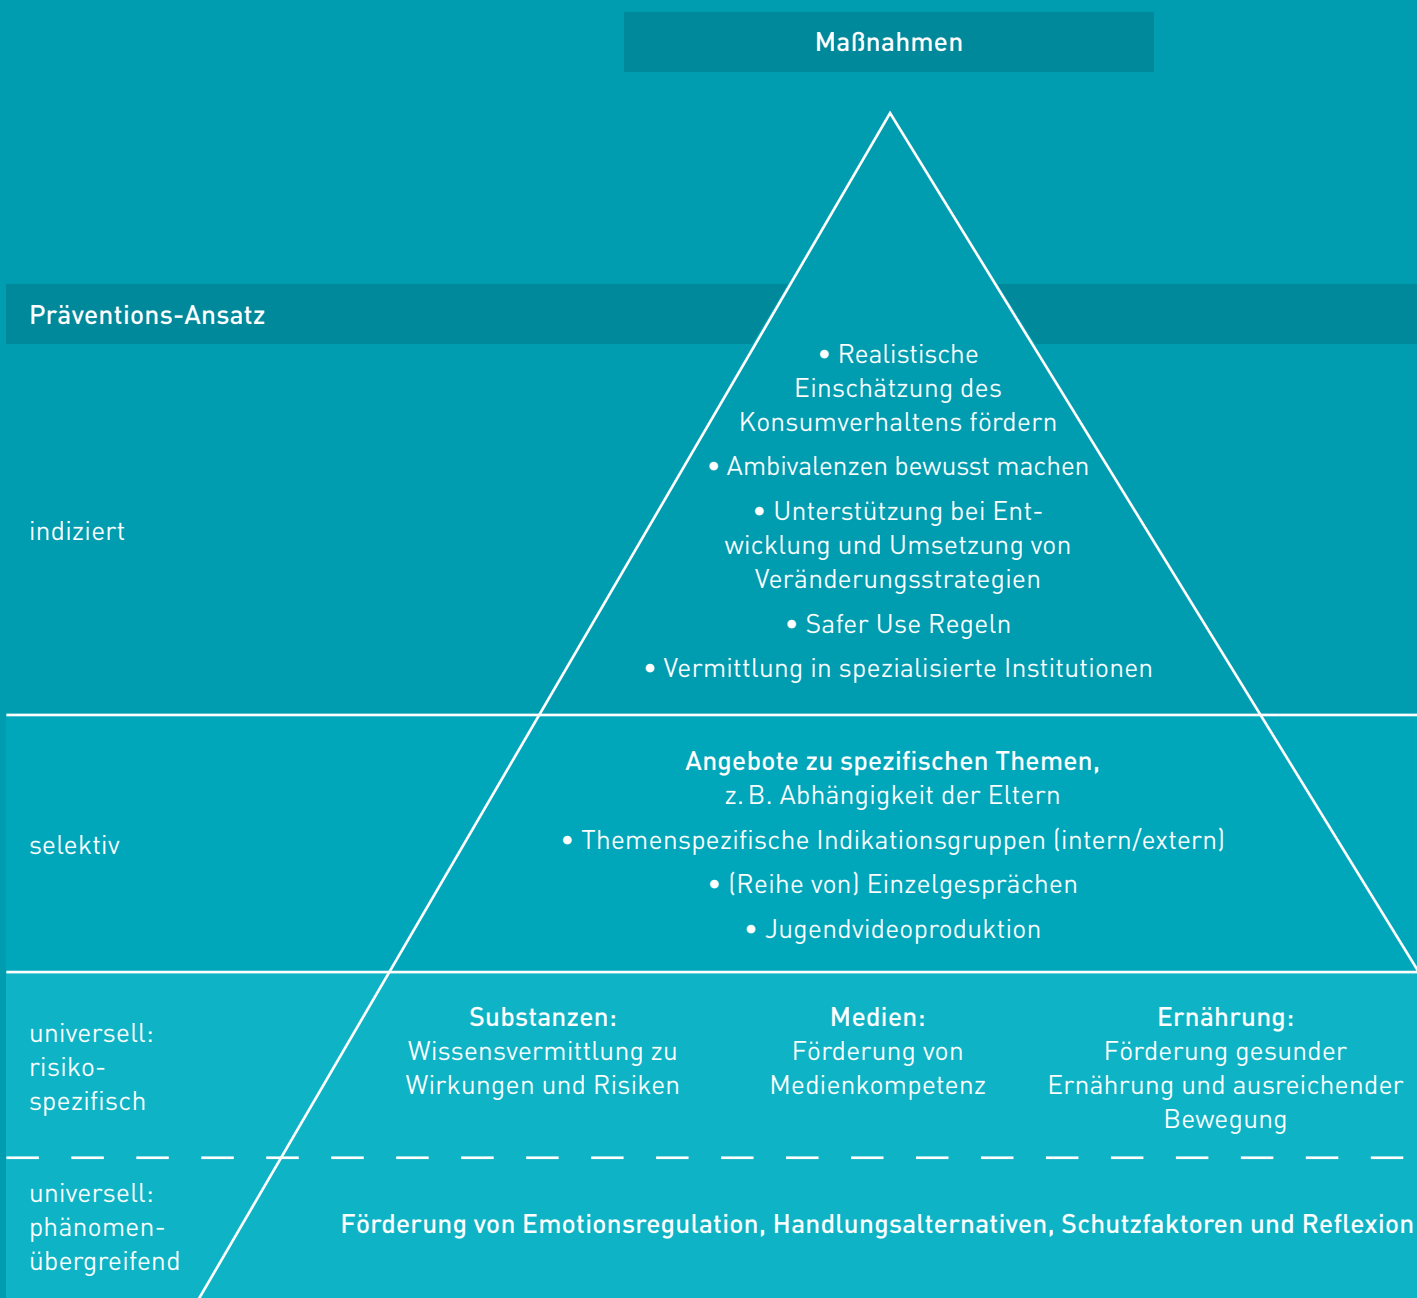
Maßnahmen

Präventions-Ansatz

indiziert

• Realistische Einschätzung des Konsumverhaltens fördern
• Ambivalenzen bewusst machen
• Unterstützung bei Entwicklung und Umsetzung von Veränderungsstrategien
• Safer Use Regeln
• Vermittlung in spezialisierte Institutionen

selektiv

Angebote zu spezifischen Themen, z. B. Abhängigkeit der Eltern
• Themenspezifische Indikationsgruppen (intern/extern)
• (Reihe von) Einzelgesprächen
• Jugendvideoproduktion

universell: risikospezifisch

Substanzen: Wissensvermittlung zu Wirkungen und Risiken

Medien: Förderung von Medienkompetenz

Ernährung: Förderung gesunder Ernährung und ausreichender Bewegung

universell: phänomenübergreifend

Förderung von Emotionsregulation, Handlungsalternativen, Schutzfaktoren und Reflexion